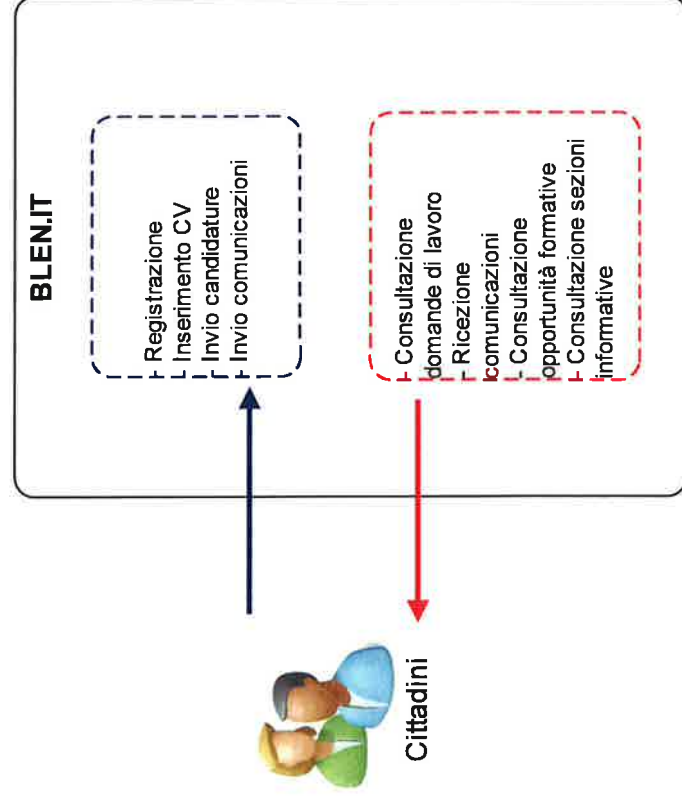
BLEN.IT

- Registrazione
- Inserimento CV
- Invio candidature
- Invio comunicazioni

- Consultazione domande di lavoro
- Ricezione comunicazioni
- Consultazione opportunità formative
- Consultazione sezioni informative

Cittadini